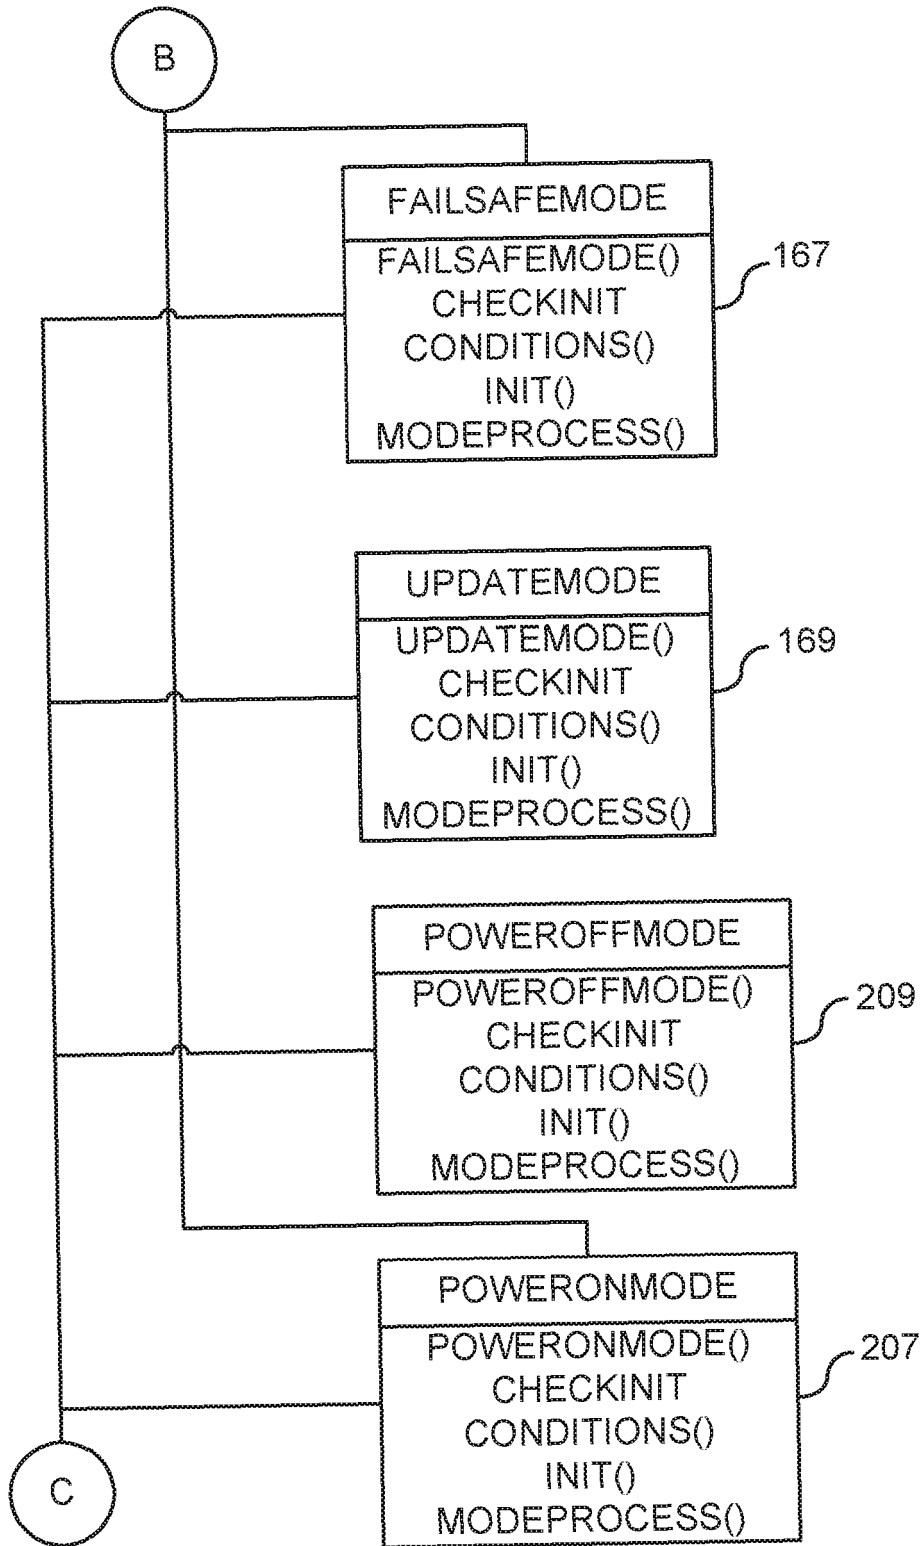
B

FAILSAFEMODE

FAILSAFEMODE()
CHECKINIT
CONDITIONS()
INIT()
MODEPROCESS()

167

UPDATEMODE

UPDATEMODE()
CHECKINIT
CONDITIONS()
INIT()
MODEPROCESS()

169

POWEROFFMODE

POWEROFFMODE()
CHECKINIT
CONDITIONS()
INIT()
MODEPROCESS()

209

POWERONMODE

POWERONMODE()
CHECKINIT
CONDITIONS()
INIT()
MODEPROCESS()

207

C